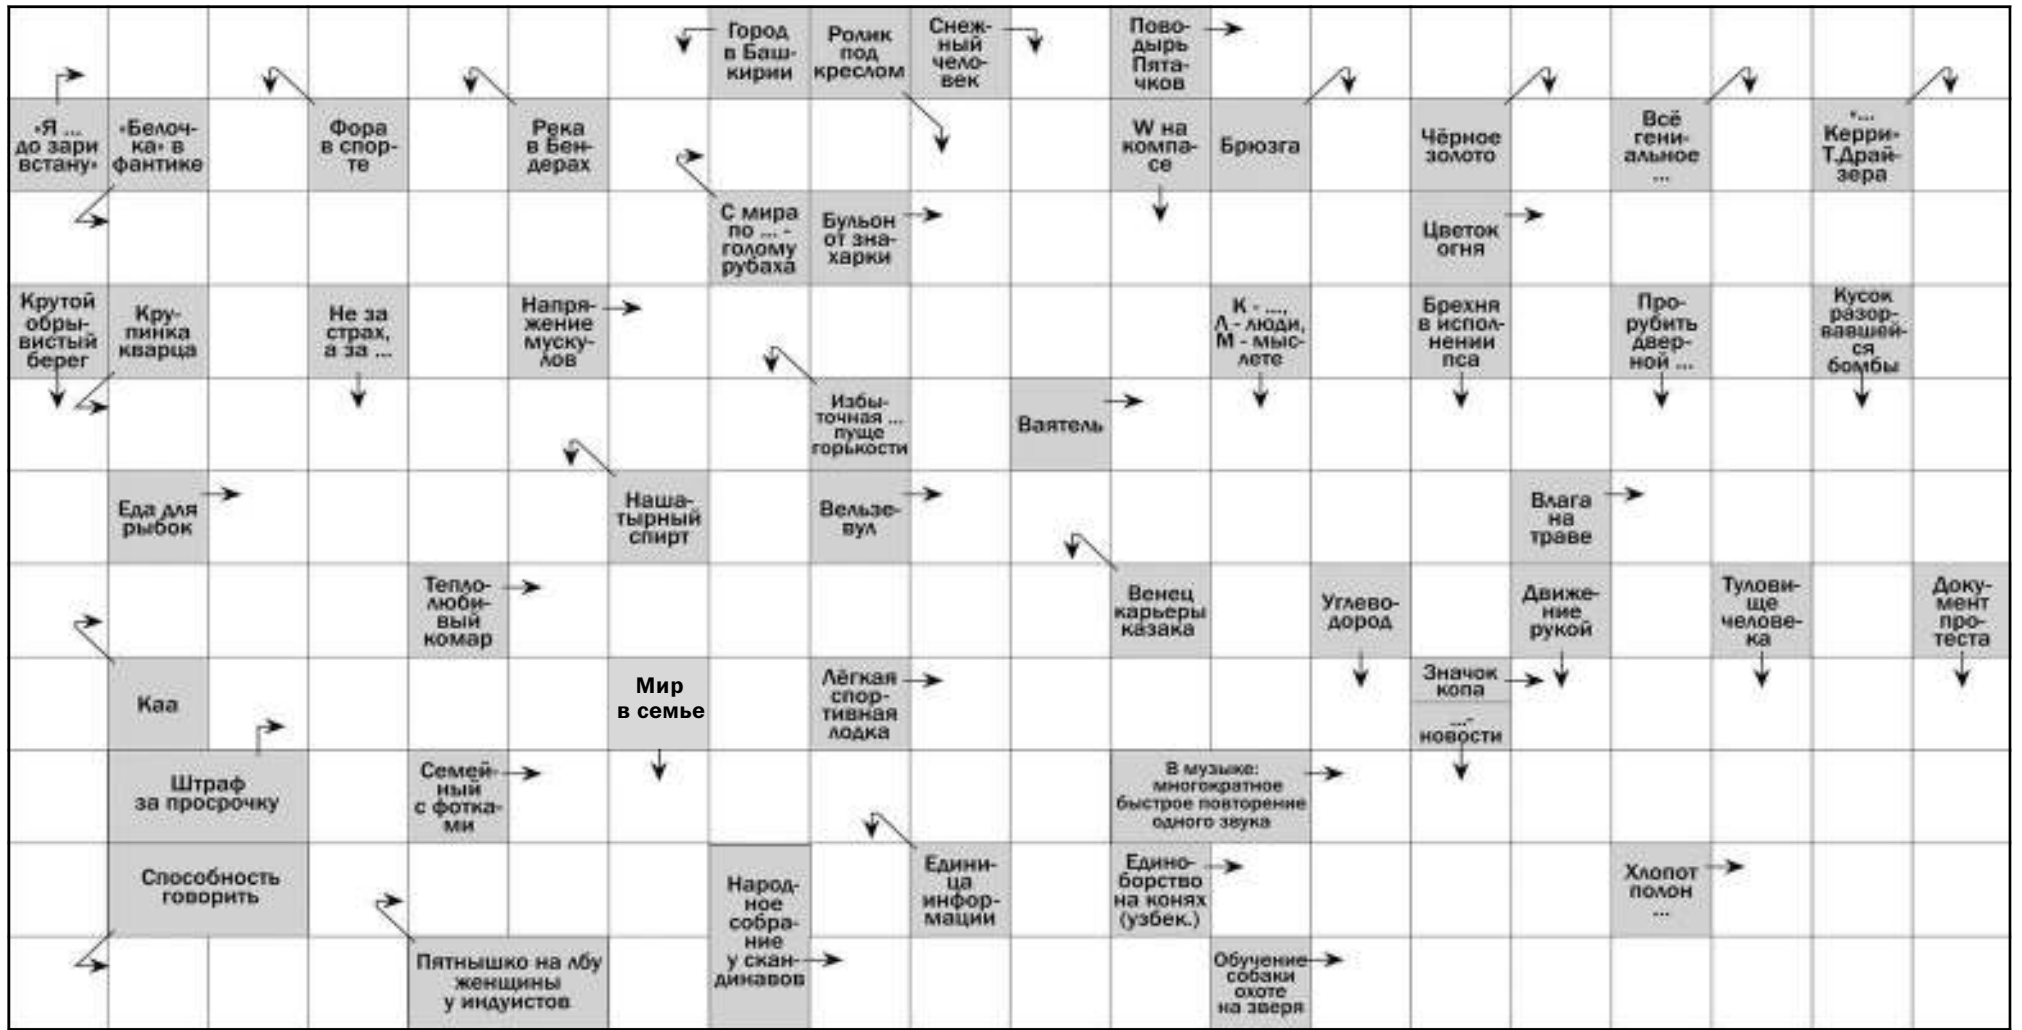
Город в Башкирии

Ролик под креслом

Снежный человек

Поводырь Пятачков

«Я ... до зари встану»

«Белочка» в фантике

Фора в спорте

Река в Бендерах

W на компасе

Брюзга

Чёрное золото

Всё гениальное ...

«... Керри» Т.Драйзера

С мира по ... - голому рубаха

Бульон от знахарки

Цветок огня

Крутой обрывистый берег

Крупинка кварца

Не за страх, а за ...

Напряжение мускулов

К - ..., Л - люди, М - мыслете

Брехня в исполнении пса

Прорубить дверной ...

Кусок разорвавшейся бомбы

Избыточная ... пуще горькости

Ваятель

Еда для рыбок

Нашатырный спирт

Вельзевул

Влага на траве

Теплолюбивый комар

Венец карьеры казака

Углеводород

Движение рукой

Туловище человека

Документ протеста

Каа

Мир в семье

Лёгкая спортивная лодка

Значок копа

...-новости

Штраф за просрочку

Семейный с фотками

В музыке: многократное быстрое повторение одного звука

Способность говорить

Народное собрание у скандинавов

Единица информации

Единоборство на конях (узбек.)

Хлопот полон ...

Пятнышко на лбу женщины у индуистов

Обучение собаки охоте на зверя